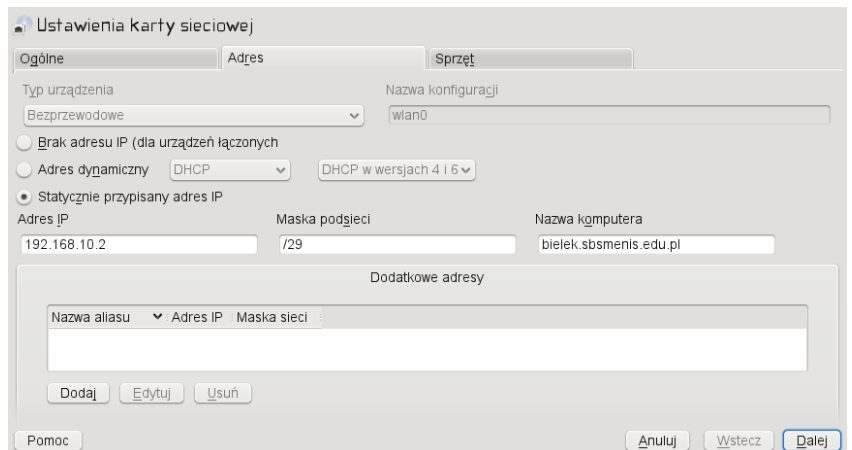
Ustawienia karty sieciowej

Ogólne
Adres
Sprzęt

Typ urządzenia
Bezprzewodowe
Nazwa konfiguracji
wlan0

Brak adresu IP (dla urządzeń łączonych
Adres dynamiczny DHCP DHCP w wersjach 4 i 6
Statycznie przypisany adres IP

Adres IP
192.168.10.2
Maska podsieci
/29
Nazwa komputera
bielek.sbsmenis.edu.pl

Dodatkowe adresy

| Nazwa aliasu | Adres IP | Maska sieci |
|---|---|---|

Dodaj Edytuj Usuń

Pomoc
Anuluj Wstecz Dalej